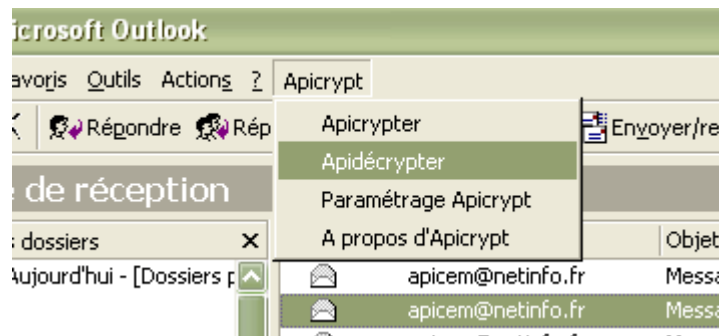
icrosoft Outlook

avoris Outils Actions ? Apicrypt

Répondre Rép

Apicrypter
Apidécrypter
Paramétrage Apicrypt
A propos d'Apicrypt

Envoyer/re

e de réception

dossiers ×

Aujourd'hui - [Dossiers p

Objet

apicem@netinfo.fr Messa

apicem@netinfo.fr Messa